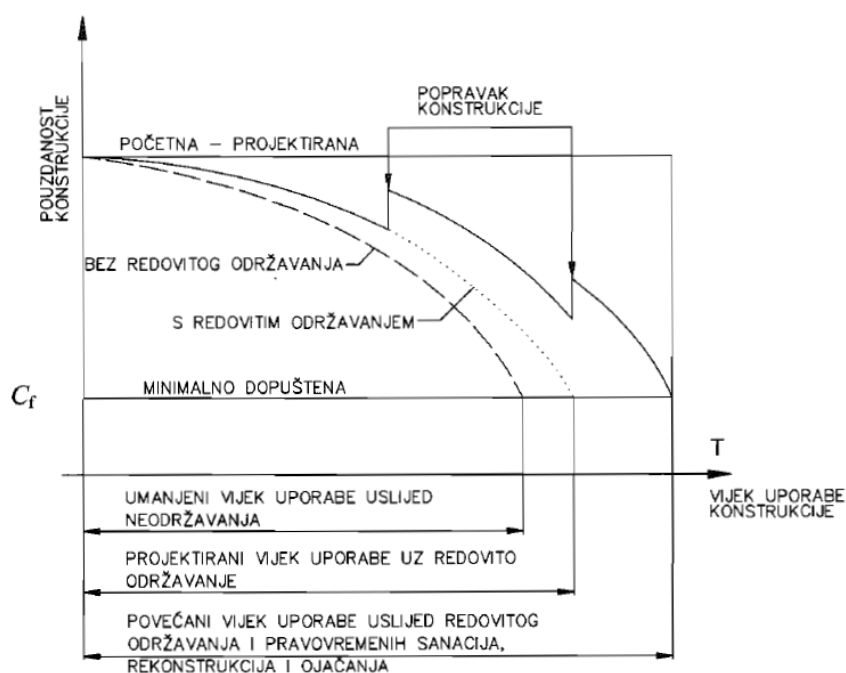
POUZDANOST KONSTRUKCIJE

POPRAVAK KONSTRUKCIJE

POČETNA – PROJEKTIRANA

BEZ REDOVITOG ODRŽAVANJA

S REDOVITIM ODRŽAVANJEM

$C_f$

MINIMALNO DOPUŠTENA

T

VIJEK UPORABE KONSTRUKCIJE

UMANJENI VIJEK UPORABE USLIJED NEODRŽAVANJA

PROJEKTIRANI VIJEK UPORABE UZ REDOVITO ODRŽAVANJE

POVEĆANI VIJEK UPORABE USLIJED REDOVITOG ODRŽAVANJA I PRAVOVREMENIH SANACIJA, REKONSTRUKCIJA I OJAČANJA